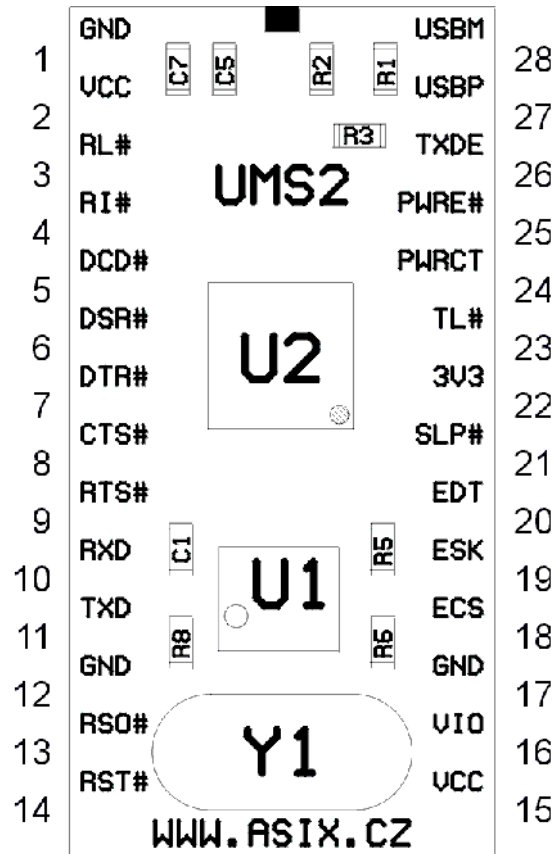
GND 1
VCC 2
RL# 3
RI# 4
DCD# 5
DSR# 6
DTR# 7
CTS# 8
RTS# 9
RXD 10
TXD 11
GND 12
RSO# 13
RST# 14

USBM 28
USBP 27
TXDE 26
PWRE# 25
PWRCT 24
TL# 23
3V3 22
SLP# 21
EDT 20
ESK 19
ECS 18
GND 17
VIO 16
VCC 15

C7 C5 R2 R1
R3
UMS2
U2
C1 R5
U1
R8 R6
Y1
WWW.ASIX.CZ